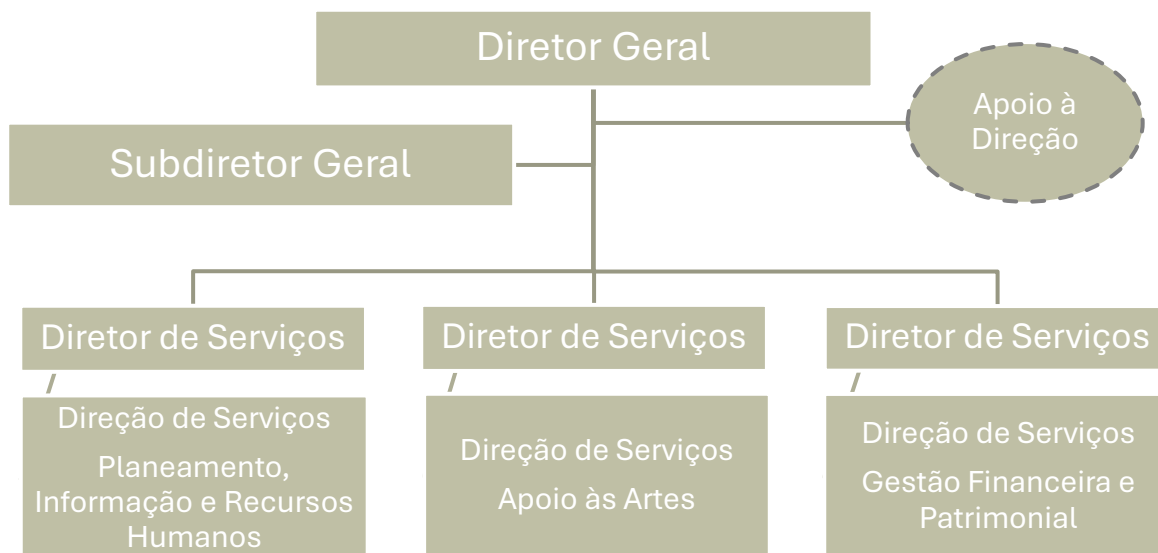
Diretor Geral

Apoio à Direção

Subdiretor Geral

Diretor de Serviços

Direção de Serviços

Planeamento, Informação e Recursos Humanos

Diretor de Serviços

Direção de Serviços

Apoio às Artes

Diretor de Serviços

Direção de Serviços

Gestão Financeira e Patrimonial